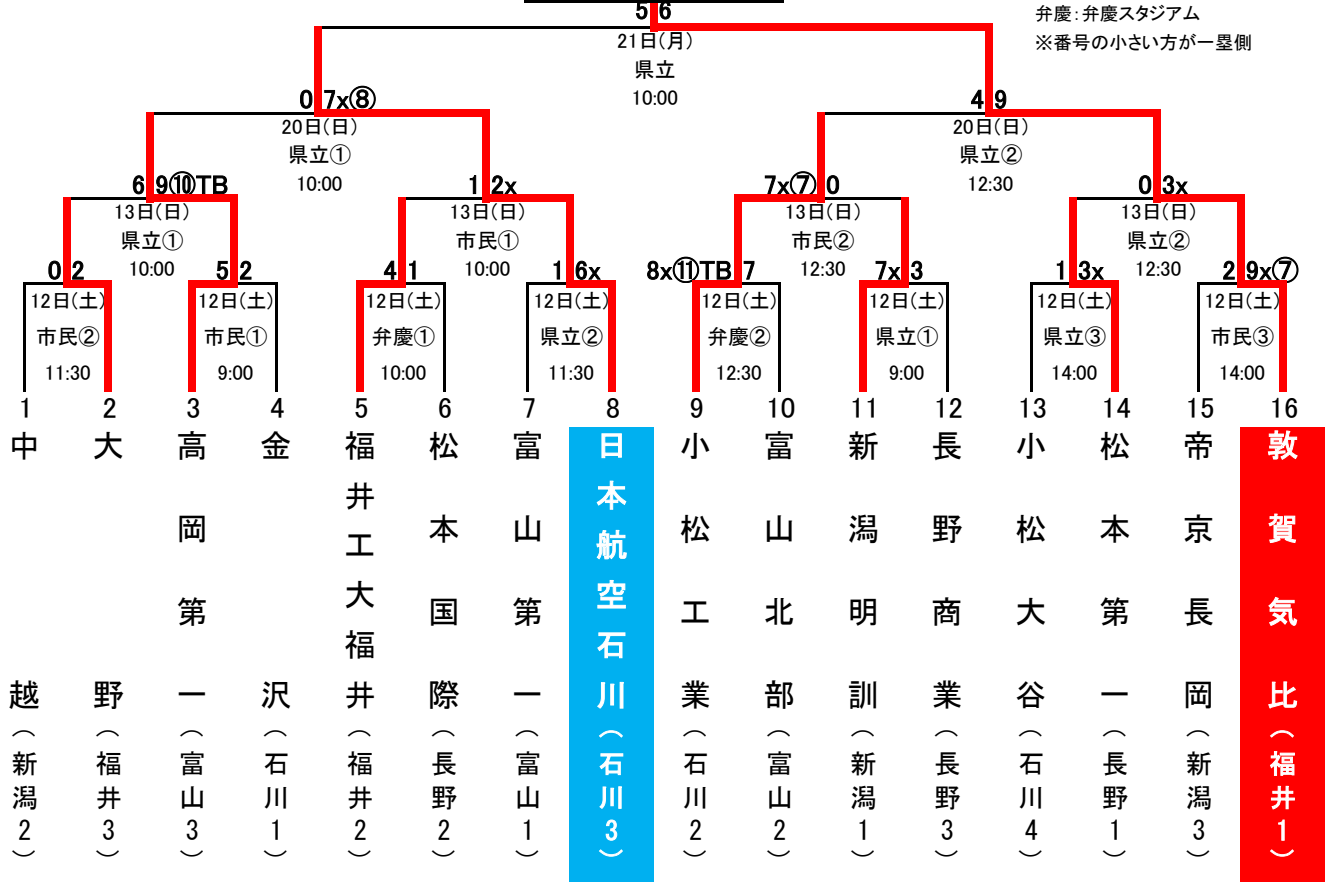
弁慶：弁慶スタジアム
※番号の小さい方が一塁側

5 6
21日(月)
県立
10:00

0 7x⑧
20日(日)
県立①
10:00

4 9
20日(日)
県立②
12:30

6 9⑩TB
13日(日)
県立①
10:00

1 2x
13日(日)
市民①
10:00

7x⑦ 0
13日(日)
市民②
12:30

0 3x
13日(日)
県立②
12:30

0 2
12日(土)
市民②
11:30

5 2
12日(土)
市民①
9:00

4 1
12日(土)
弁慶①
10:00

1 6x
12日(土)
県立②
11:30

8x⑪TB 7
12日(土)
弁慶②
12:30

7x 3
12日(土)
県立①
9:00

1 3x
12日(土)
県立③
14:00

2 9x⑦
12日(土)
市民③
14:00

1 中越（新潟2）
2 大野（福井3）
3 高岡第一（富山3）
4 金沢（石川1）
5 福井工大福井（福井2）
6 松本国際（長野2）
7 富山第一（富山1）
8 日本航空石川（石川3）
9 小松工業（石川2）
10 富山北部（富山2）
11 新潟明訓（新潟1）
12 長野商業（長野3）
13 小松大谷（石川4）
14 松本第一（長野1）
15 帝京長岡（新潟3）
16 敦賀気比（福井1）